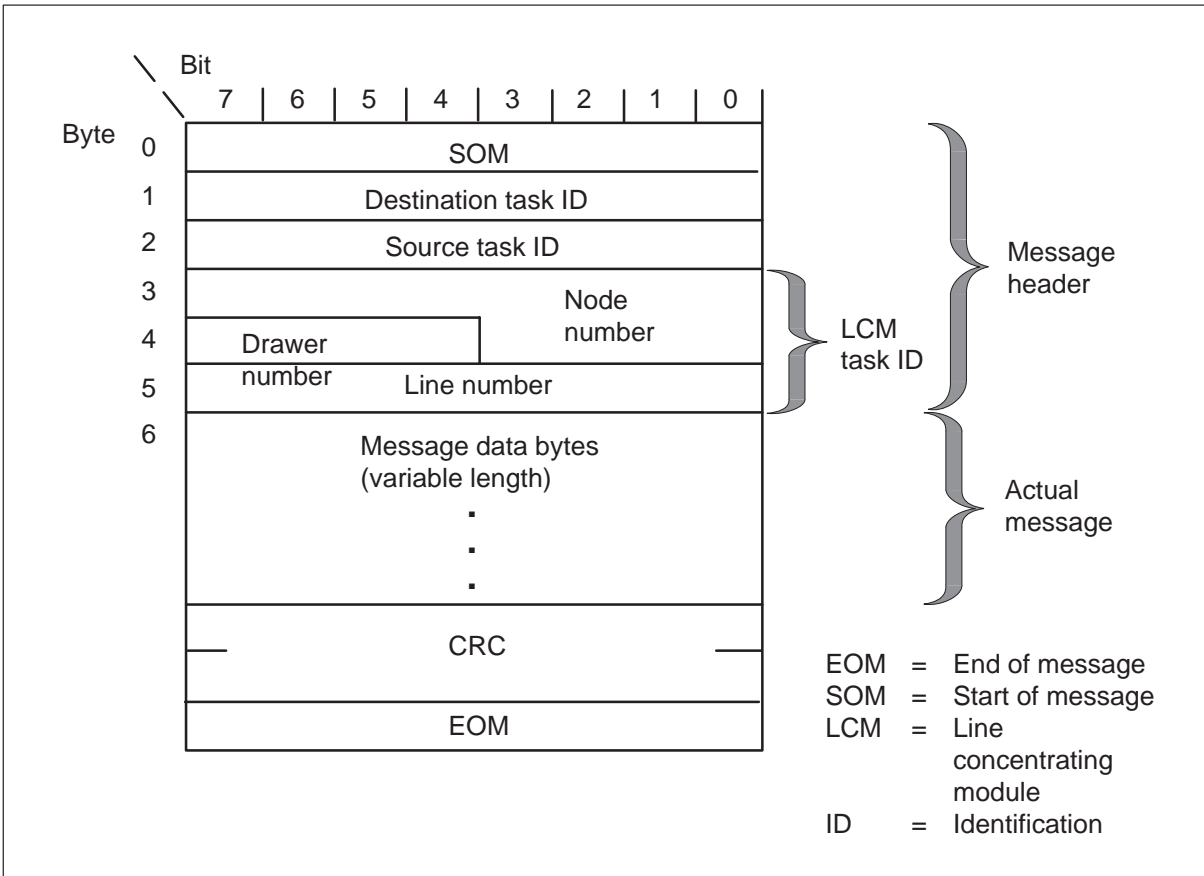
Bit
7 | 6 | 5 | 4 | 3 | 2 | 1 | 0

Byte
0 SOM
1 Destination task ID
2 Source task ID
3
4
5
Node number
Drawer number
Line number
6 Message data bytes (variable length)
.
.
.

CRC

EOM

LCM task ID

Message header

Actual message

EOM = End of message
SOM = Start of message
LCM = Line concentrating module
ID = Identification